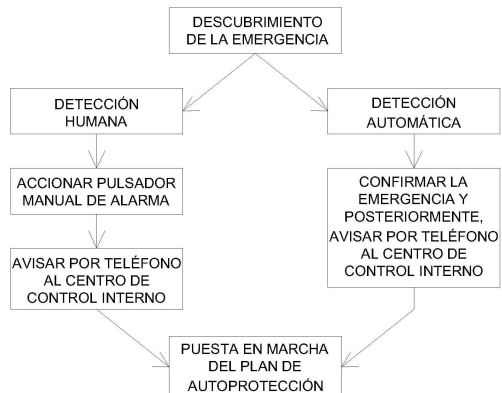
DESCUBRIMIENTO DE LA EMERGENCIA

DETECCIÓN HUMANA

DETECCIÓN AUTOMÁTICA

ACCIONAR PULSADOR MANUAL DE ALARMA

AVISAR POR TELÉFONO AL CENTRO DE CONTROL INTERNO

CONFIRMAR LA EMERGENCIA Y POSTERIORMENTE, AVISAR POR TELÉFONO AL CENTRO DE CONTROL INTERNO

PUESTA EN MARCHA DEL PLAN DE AUTOPROTECCIÓN